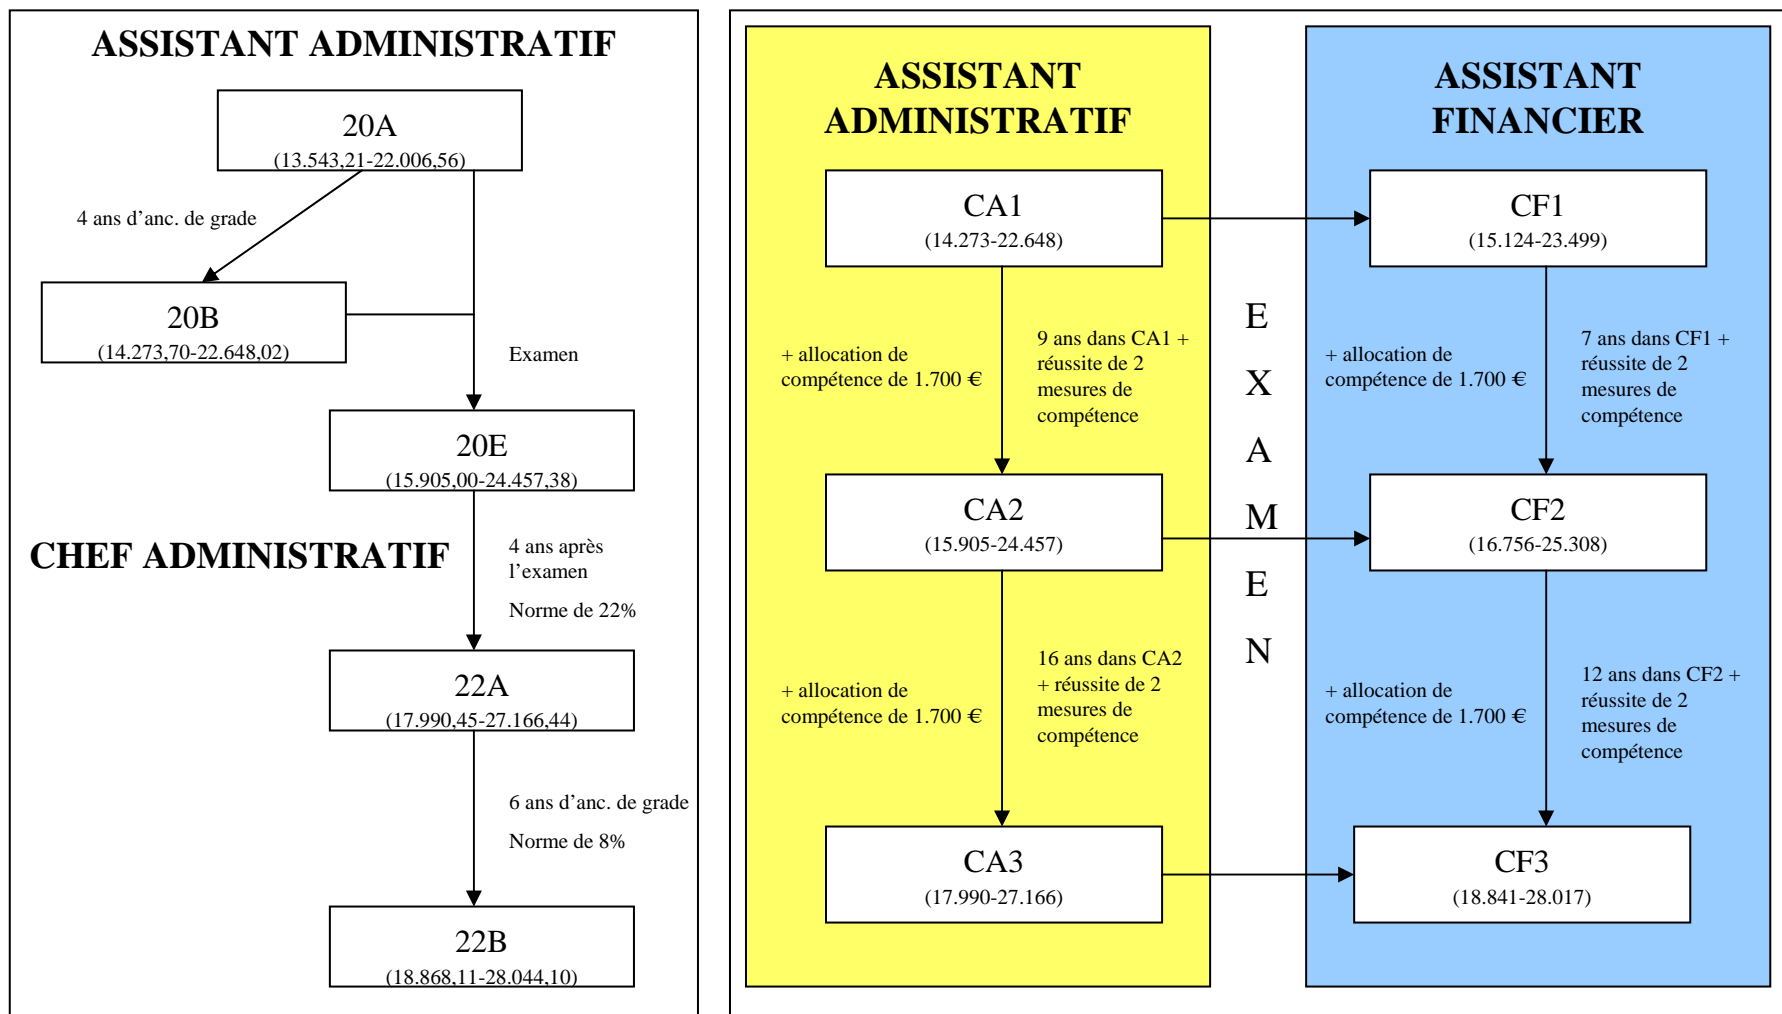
ASSISTANT ADMINISTRATIF

20A
(13.543,21-22.006,56)

4 ans d'anc. de grade

20B
(14.273,70-22.648,02)

Examen

20E
(15.905,00-24.457,38)

CHEF ADMINISTRATIF

4 ans après l'examen

Norme de 22%

22A
(17.990,45-27.166,44)

6 ans d'anc. de grade

Norme de 8%

22B
(18.868,11-28.044,10)

ASSISTANT ADMINISTRATIF

ASSISTANT FINANCIER

CA1
(14.273-22.648)

CF1
(15.124-23.499)

EXAMEN

+ allocation de compétence de 1.700 €

9 ans dans CA1 + réussite de 2 mesures de compétence

+ allocation de compétence de 1.700 €

7 ans dans CF1 + réussite de 2 mesures de compétence

CA2
(15.905-24.457)

CF2
(16.756-25.308)

+ allocation de compétence de 1.700 €

16 ans dans CA2 + réussite de 2 mesures de compétence

+ allocation de compétence de 1.700 €

12 ans dans CF2 + réussite de 2 mesures de compétence

CA3
(17.990-27.166)

CF3
(18.841-28.017)